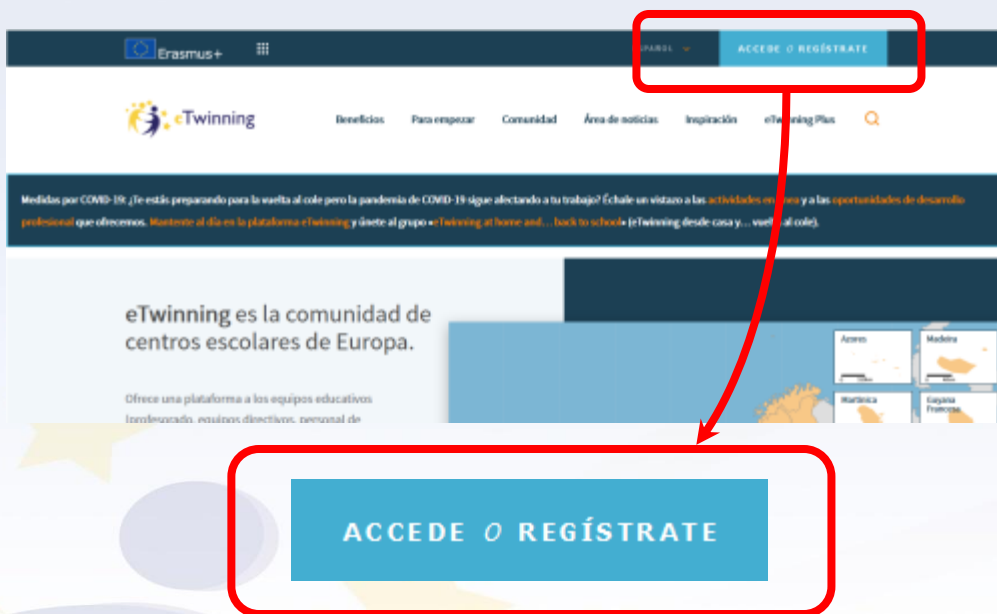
Erasmus+

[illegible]SPAÑOL

ACCEDE O REGÍSTRATE

eTwinning

Beneficios

Para empezar

Comunidad

Área de noticias

Inspiración

eTwinning Plus

Medidas por COVID-19: ¿Te estás preparando para la vuelta al cole pero la pandemia de COVID-19 sigue afectando a tu trabajo? Échale un vistazo a las actividades en línea y a las oportunidades de desarrollo profesional que ofrecemos. Mantente al día en la plataforma eTwinning y únete al grupo «eTwinning at home and… back to school» (eTwinning desde casa y… vuelta al cole).

eTwinning es la comunidad de centros escolares de Europa.

Ofrece una plataforma a los equipos educativos (profesorado, equipos directivos, personal de

Azores

Madeira

Martinica

Guyana Francesa

ACCEDE O REGÍSTRATE